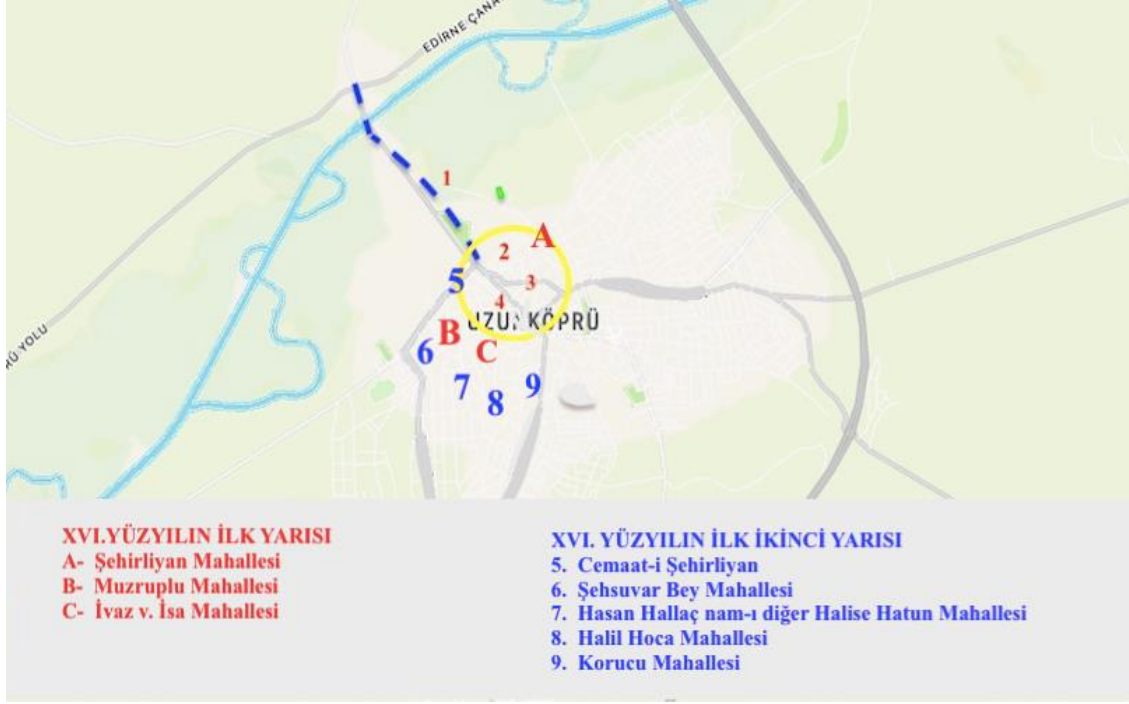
EDİRNE ÇANA

1

2 A

5 3

4

UZU KÖPRÜ

B C

6

7 9

8

ÜRÜ YOLU

XVI.YÜZYILIN İLK YARISI
A- Şehirliyan Mahallesi
B- Muzruplu Mahallesi
C- İvaz v. İsa Mahallesi

XVI. YÜZYILIN İLK İKİNCİ YARISI
5. Cemaat-i Şehirliyan
6. Şehsuvar Bey Mahallesi
7. Hasan Hallaç nam-ı diğer Halise Hatun Mahallesi
8. Halil Hoca Mahallesi
9. Korucu Mahallesi